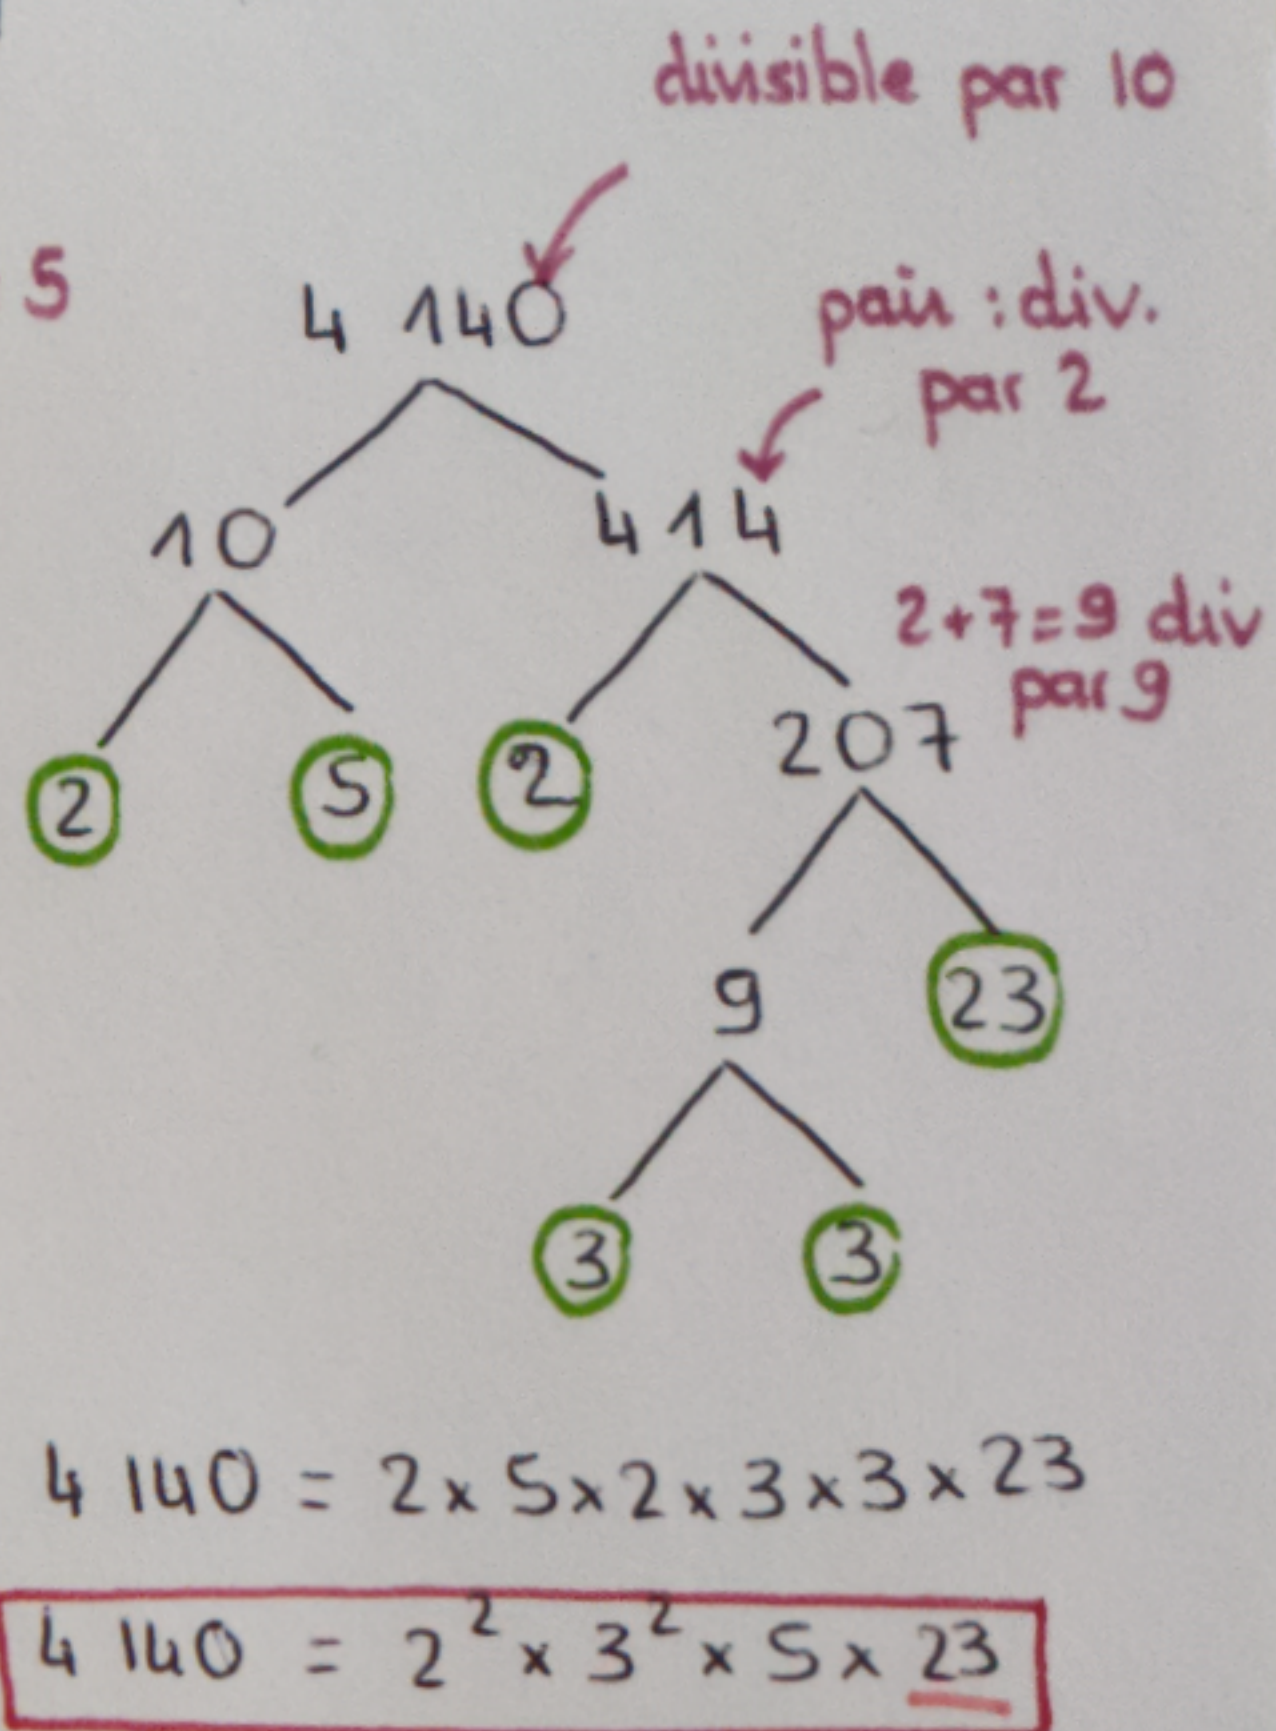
divisible par 10

5

4 140

pair : div. par 2

10

414

2+7=9 div par 9

2

5

2

207

9

23

3

3

$4\,140 = 2 \times 5 \times 2 \times 3 \times 3 \times 23$

$4\,140 = 2^2 \times 3^2 \times 5 \times 23$